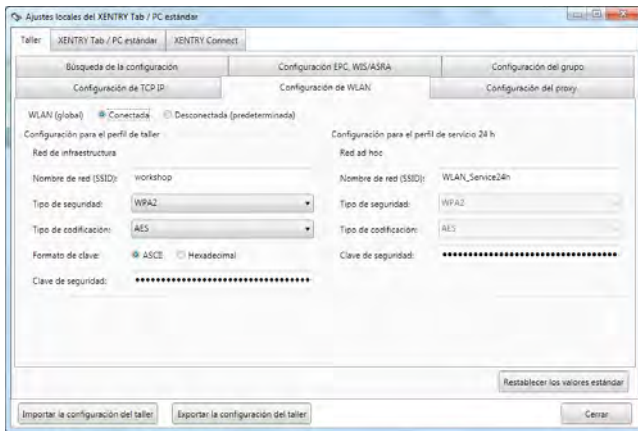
Ajustes locales del XENTRY Tab / PC estándar

Taller | XENTRY Tab / PC estándar | XENTRY Connect

Búsqueda de la configuración | Configuración EPC, WIS/ASRA | Configuración del grupo
Configuración de TCP IP | Configuración de WLAN | Configuración del proxy

WLAN (global) Conectada Desconectada (predeterminada)

Configuración para el perfil de taller
Red de infraestructura
Nombre de red (SSID): workshop
Tipo de seguridad: WPA2
Tipo de codificación: AES
Formato de clave: ASCII Hexadecimal
Clave de seguridad: ••••••••••••••••••••••••••••••••

Configuración para el perfil de servicio 24 h
Red ad hoc
Nombre de red (SSID): WLAN_Service24h
Tipo de seguridad: WPA2
Tipo de codificación: AES
Clave de seguridad: ••••••••••••••••••••••••••••••••

Restablecer los valores estándar

Importar la configuración del taller | Exportar la configuración del taller | Cerrar